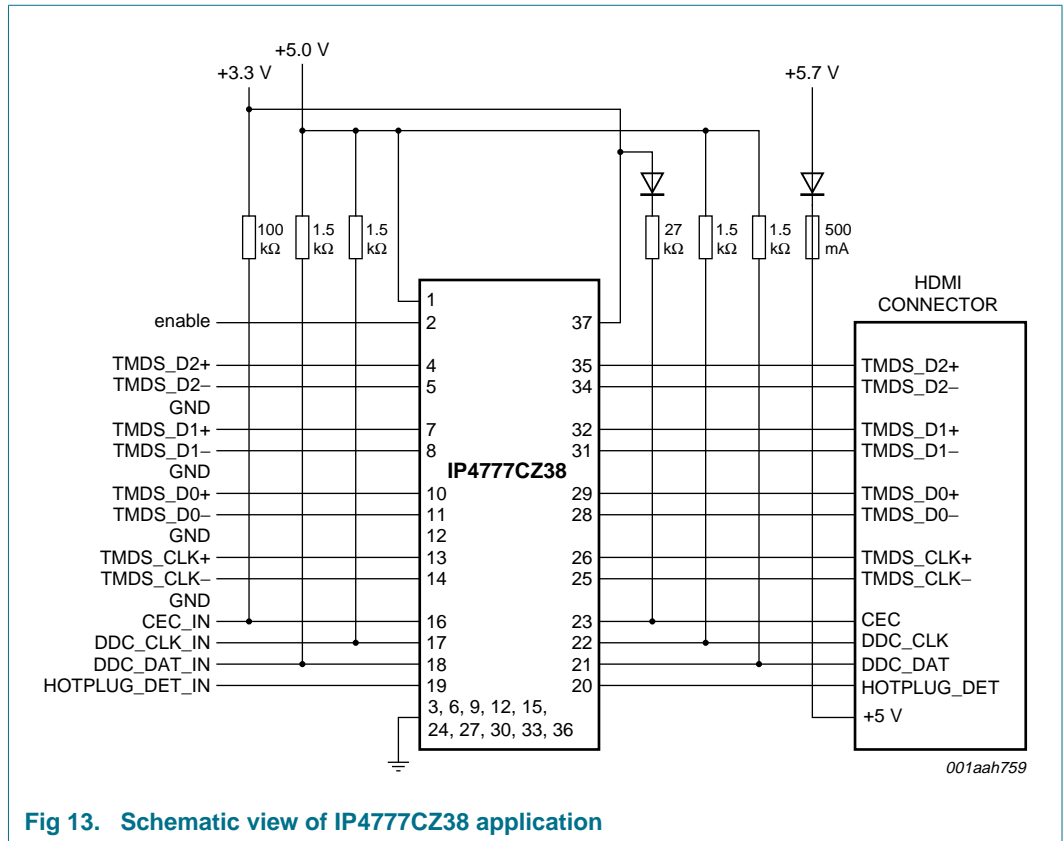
+5.0 V
+3.3 V
+5.7 V

100 kΩ
1.5 kΩ
1.5 kΩ
27 kΩ
1.5 kΩ
1.5 kΩ
500 mA

HDMI CONNECTOR

enable
TMDS_D2+
TMDS_D2−
GND
TMDS_D1+
TMDS_D1−
GND
TMDS_D0+
TMDS_D0−
GND
TMDS_CLK+
TMDS_CLK−
GND
CEC_IN
DDC_CLK_IN
DDC_DAT_IN
HOTPLUG_DET_IN

1
2
4
5
7
8
10
11
12
13
14
16
17
18
19
3, 6, 9, 12, 15,
24, 27, 30, 33, 36

IP4777CZ38

37
35
34
32
31
29
28
26
25
23
22
21
20

TMDS_D2+
TMDS_D2−
TMDS_D1+
TMDS_D1−
TMDS_D0+
TMDS_D0−
TMDS_CLK+
TMDS_CLK−
CEC
DDC_CLK
DDC_DAT
HOTPLUG_DET
+5 V

001aah759

Fig 13. Schematic view of IP4777CZ38 application